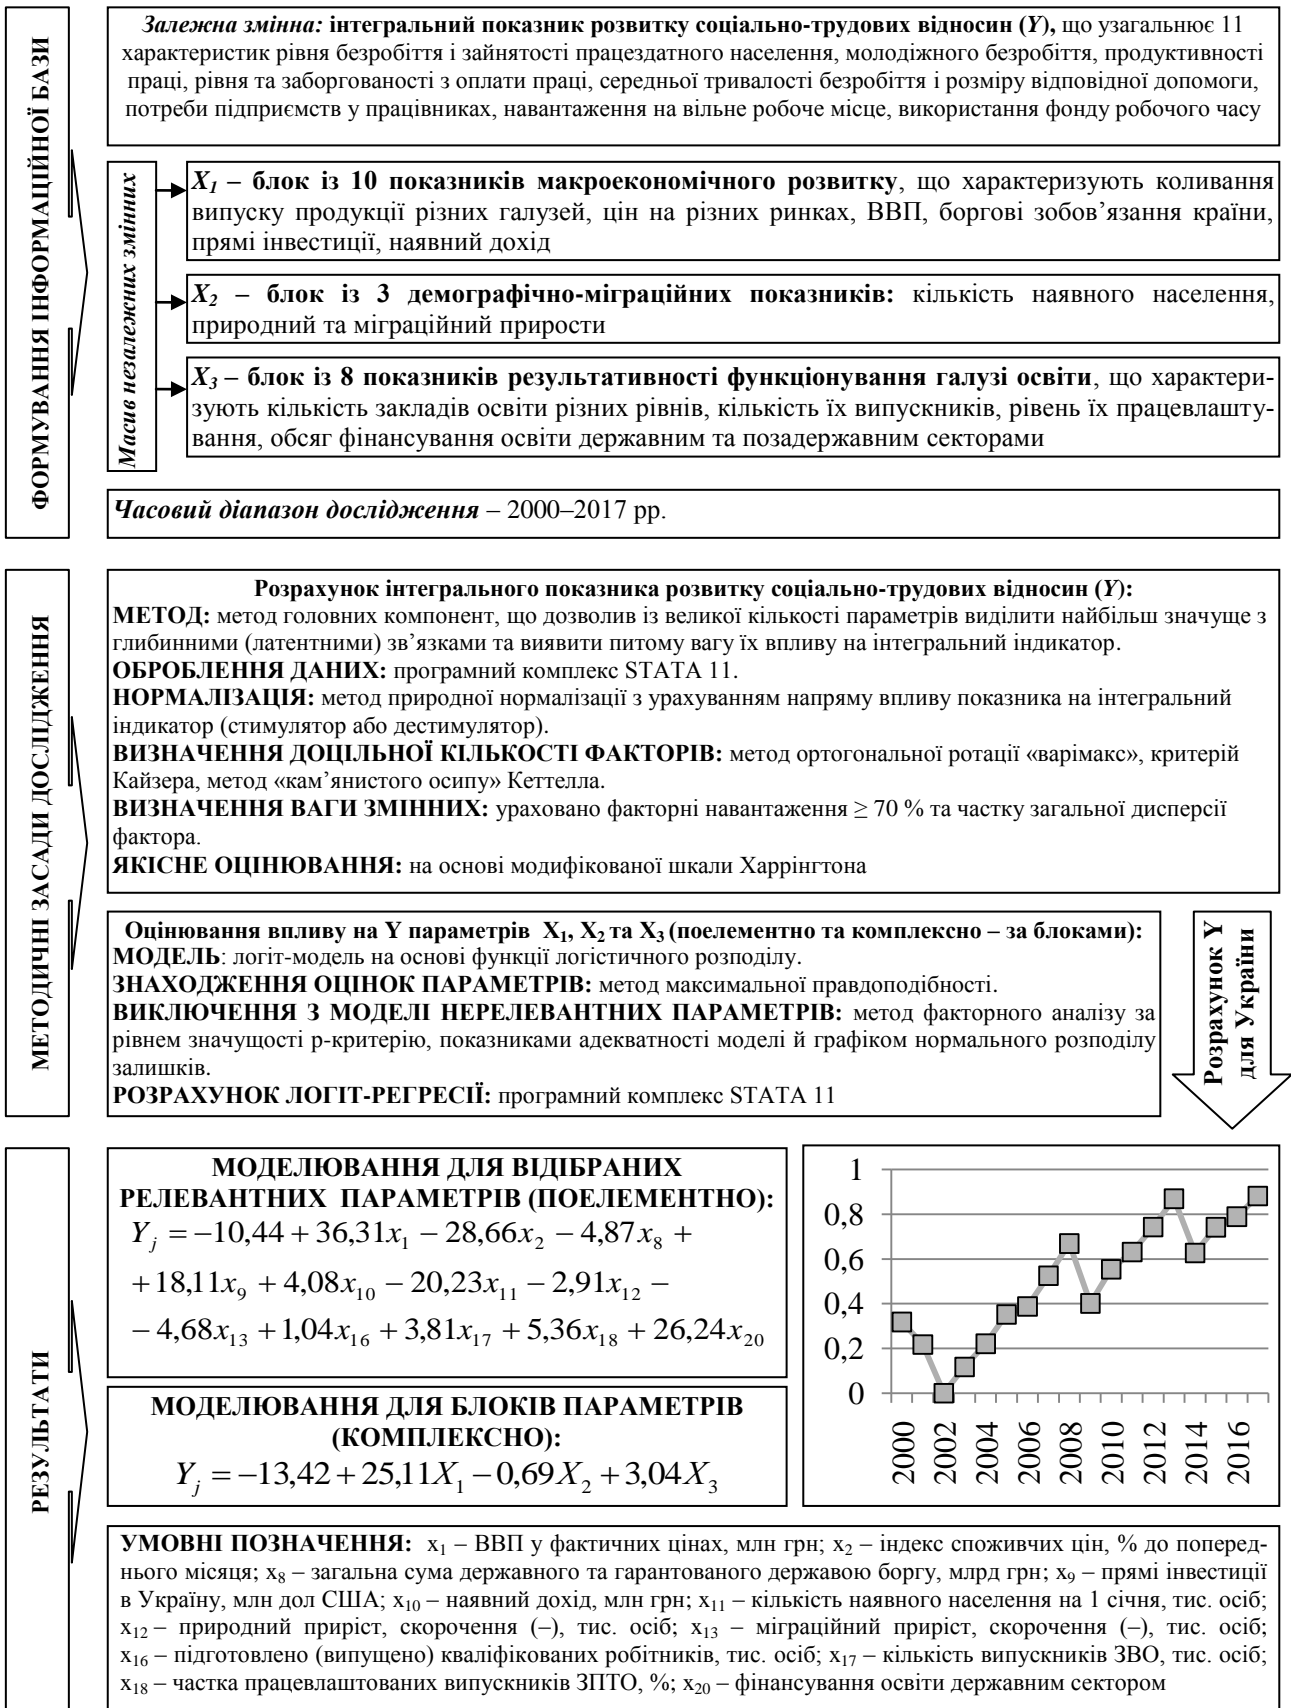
ФОРМУВАННЯ ІНФОРМАЦІЙНОЇ БАЗИ

*Залежна змінна:* **інтегральний показник розвитку соціально-трудових відносин (*Y*),** що узагальнює 11 характеристик рівня безробіття і зайнятості працездатного населення, молодіжного безробіття, продуктивності праці, рівня та заборгованості з оплати праці, середньої тривалості безробіття і розміру відповідної допомоги, потреби підприємств у працівниках, навантаження на вільне робоче місце, використання фонду робочого часу

*Масив незалежних змінних*

$X_1$ **– блок із 10 показників макроекономічного розвитку**, що характеризують коливання випуску продукції різних галузей, цін на різних ринках, ВВП, боргові зобов'язання країни, прямі інвестиції, наявний дохід

$X_2$ **– блок із 3 демографічно-міграційних показників:** кількість наявного населення, природний та міграційний прирости

$X_3$ **– блок із 8 показників результативності функціонування галузі освіти**, що характеризують кількість закладів освіти різних рівнів, кількість їх випускників, рівень їх працевлаштування, обсяг фінансування освіти державним та позадержавним секторами

***Часовий діапазон дослідження*** – 2000–2017 рр.

МЕТОДИЧНІ ЗАСАДИ ДОСЛІДЖЕННЯ

**Розрахунок інтегрального показника розвитку соціально-трудових відносин (*Y*):**
**МЕТОД:** метод головних компонент, що дозволив із великої кількості параметрів виділити найбільш значуще з глибинними (латентними) зв'язками та виявити питому вагу їх впливу на інтегральний індикатор.
**ОБРОБЛЕННЯ ДАНИХ:** програмний комплекс STATA 11.
**НОРМАЛІЗАЦІЯ:** метод природної нормалізації з урахуванням напряму впливу показника на інтегральний індикатор (стимулятор або дестимулятор).
**ВИЗНАЧЕННЯ ДОЦІЛЬНОЇ КІЛЬКОСТІ ФАКТОРІВ:** метод ортогональної ротації «варімакс», критерій Кайзера, метод «кам'янистого осипу» Кеттелла.
**ВИЗНАЧЕННЯ ВАГИ ЗМІННИХ:** ураховано факторні навантаження ≥ 70 % та частку загальної дисперсії фактора.
**ЯКІСНЕ ОЦІНЮВАННЯ:** на основі модифікованої шкали Харрінгтона

**Оцінювання впливу на Y параметрів $X_1$, $X_2$ та $X_3$ (поелементно та комплексно – за блоками):**
**МОДЕЛЬ**: логіт-модель на основі функції логістичного розподілу.
**ЗНАХОДЖЕННЯ ОЦІНОК ПАРАМЕТРІВ:** метод максимальної правдоподібності.
**ВИКЛЮЧЕННЯ З МОДЕЛІ НЕРЕЛЕВАНТНИХ ПАРАМЕТРІВ:** метод факторного аналізу за рівнем значущості p-критерію, показниками адекватності моделі й графіком нормального розподілу залишків.
**РОЗРАХУНОК ЛОГІТ-РЕГРЕСІЇ:** програмний комплекс STATA 11

**Розрахунок Y для України**

РЕЗУЛЬТАТИ

**МОДЕЛЮВАННЯ ДЛЯ ВІДІБРАНИХ РЕЛЕВАНТНИХ ПАРАМЕТРІВ (ПОЕЛЕМЕНТНО):**
$Y_j = -10{,}44 + 36{,}31x_1 - 28{,}66x_2 - 4{,}87x_8 + 18{,}11x_9 + 4{,}08x_{10} - 20{,}23x_{11} - 2{,}91x_{12} - 4{,}68x_{13} + 1{,}04x_{16} + 3{,}81x_{17} + 5{,}36x_{18} + 26{,}24x_{20}$

**МОДЕЛЮВАННЯ ДЛЯ БЛОКІВ ПАРАМЕТРІВ (КОМПЛЕКСНО):**
$Y_j = -13{,}42 + 25{,}11X_1 - 0{,}69X_2 + 3{,}04X_3$

1
0,8
0,6
0,4
0,2
0
2000
2002
2004
2006
2008
2010
2012
2014
2016

**УМОВНІ ПОЗНАЧЕННЯ:** $x_1$ – ВВП у фактичних цінах, млн грн; $x_2$ – індекс споживчих цін, % до попереднього місяця; $x_8$ – загальна сума державного та гарантованого державою боргу, млрд грн; $x_9$ – прямі інвестиції в Україну, млн дол США; $x_{10}$ – наявний дохід, млн грн; $x_{11}$ – кількість наявного населення на 1 січня, тис. осіб; $x_{12}$ – природний приріст, скорочення (–), тис. осіб; $x_{13}$ – міграційний приріст, скорочення (–), тис. осіб; $x_{16}$ – підготовлено (випущено) кваліфікованих робітників, тис. осіб; $x_{17}$ – кількість випускників ЗВО, тис. осіб; $x_{18}$ – частка працевлаштованих випускників ЗПТО, %; $x_{20}$ – фінансування освіти державним сектором